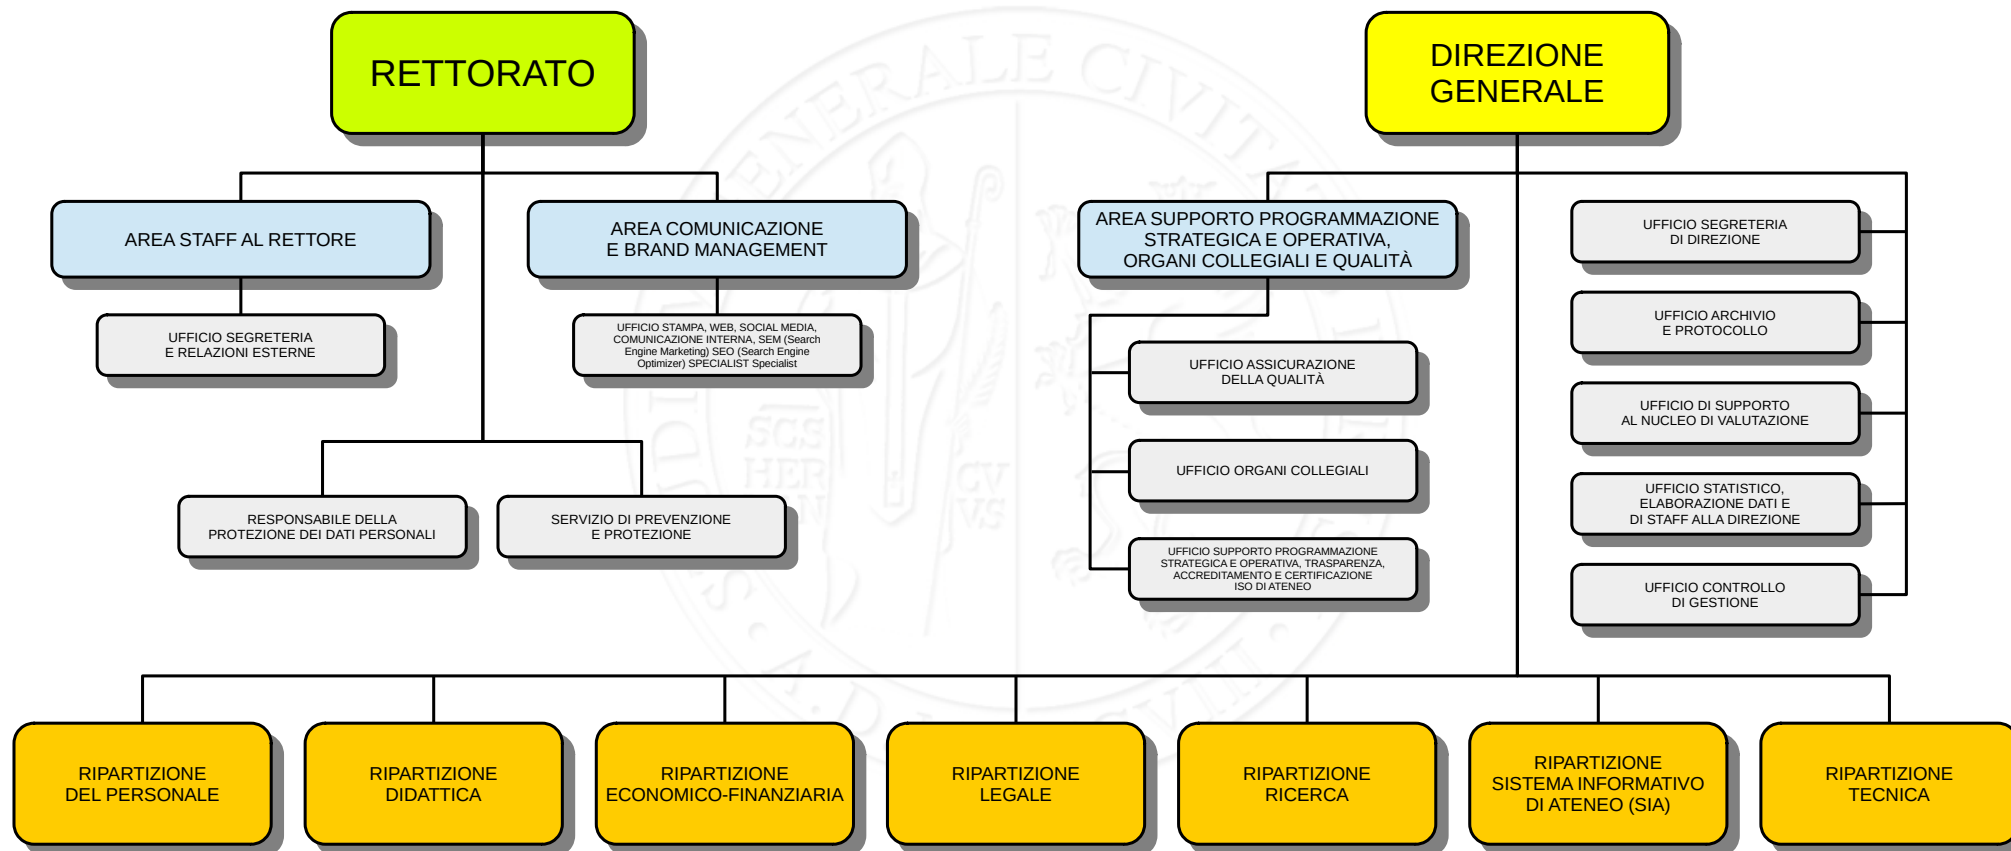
RETTORATO

DIREZIONE GENERALE

AREA STAFF AL RETTORE

AREA COMUNICAZIONE E BRAND MANAGEMENT

AREA SUPPORTO PROGRAMMAZIONE STRATEGICA E OPERATIVA, ORGANI COLLEGIALI E QUALITÀ

UFFICIO SEGRETERIA DI DIREZIONE

UFFICIO SEGRETERIA E RELAZIONI ESTERNE

UFFICIO STAMPA, WEB, SOCIAL MEDIA, COMUNICAZIONE INTERNA, SEM (Search Engine Marketing) SEO (Search Engine Optimizer) SPECIALIST Specialist

UFFICIO ARCHIVIO E PROTOCOLLO

UFFICIO ASSICURAZIONE DELLA QUALITÀ

UFFICIO DI SUPPORTO AL NUCLEO DI VALUTAZIONE

UFFICIO ORGANI COLLEGIALI

RESPONSABILE DELLA PROTEZIONE DEI DATI PERSONALI

SERVIZIO DI PREVENZIONE E PROTEZIONE

UFFICIO STATISTICO, ELABORAZIONE DATI E DI STAFF ALLA DIREZIONE

UFFICIO SUPPORTO PROGRAMMAZIONE STRATEGICA E OPERATIVA, TRASPARENZA, ACCREDITAMENTO E CERTIFICAZIONE ISO DI ATENEO

UFFICIO CONTROLLO DI GESTIONE

RIPARTIZIONE DEL PERSONALE

RIPARTIZIONE DIDATTICA

RIPARTIZIONE ECONOMICO-FINANZIARIA

RIPARTIZIONE LEGALE

RIPARTIZIONE RICERCA

RIPARTIZIONE SISTEMA INFORMATIVO DI ATENEO (SIA)

RIPARTIZIONE TECNICA